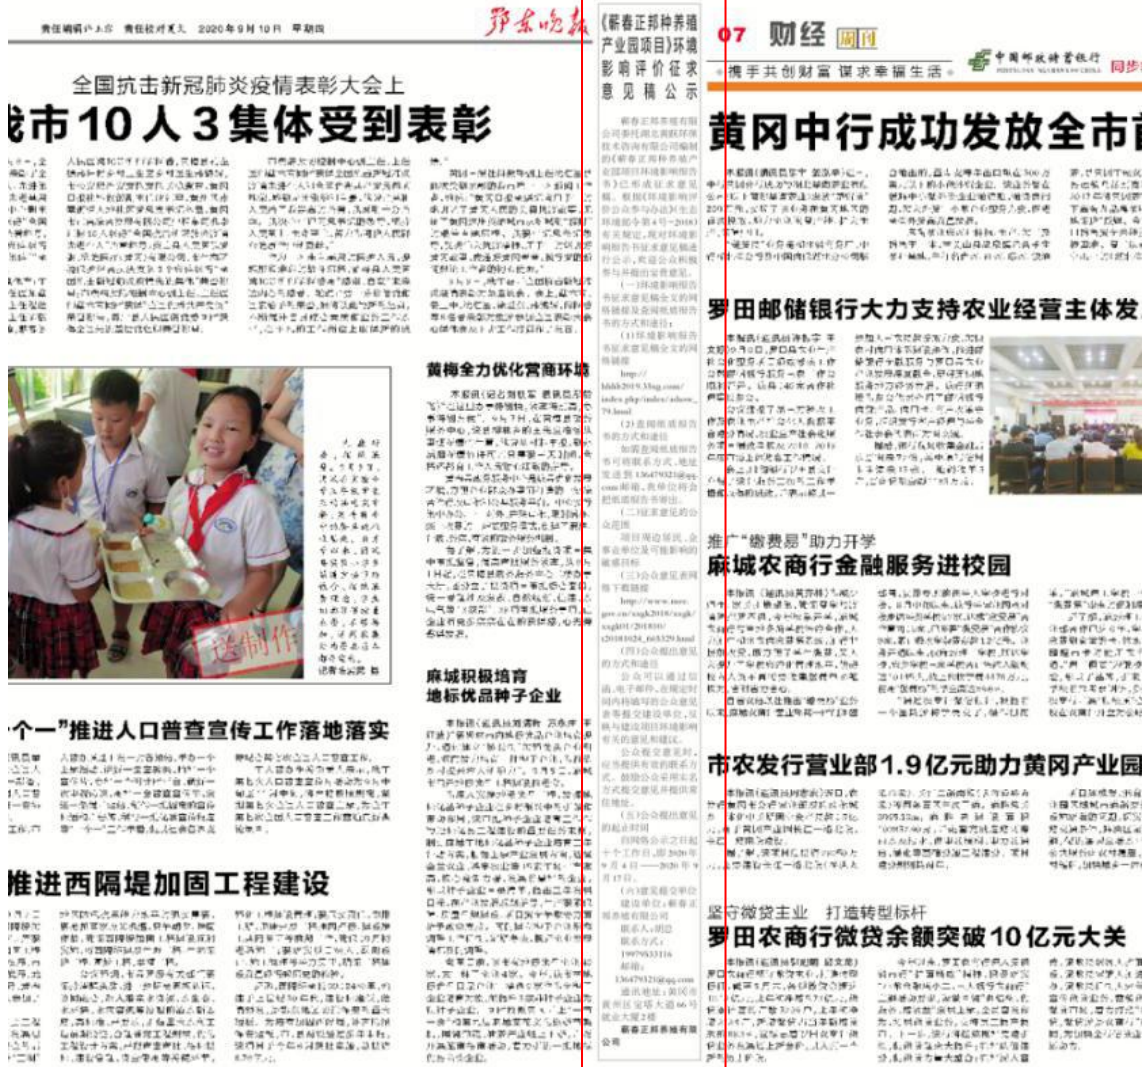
责任编辑 卢 ... 责任校对 夏 ... 2020年9月10日 星期四

鄂东晚报

全国抗击新冠肺炎疫情表彰大会上

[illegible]市10人3集体受到表彰

送制作

黄梅全力优化营商环境

麻城积极培育地标优品种子企业

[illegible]个一"推进人口普查宣传工作落地落实

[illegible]推进西隔堤加固工程建设

《蕲春正邦种养殖产业园项目》环境影响评价征求意见稿公示

http://hbhb2019.5fag.com/index.php/index/show_79.html

http://www.mee.gov.cn/xxgk2018/xxgk/xxgk01/201810/t20181024_665329.html

蕲春正邦种养殖有限公司

07 财经 周刊

携手共创财富 谋求幸福生活

中国邮政储蓄银行 同步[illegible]

黄冈中行成功发放全市首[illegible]

罗田邮储银行大力支持农业经营主体发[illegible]

推广"缴费易"助力开学

麻城农商行金融服务进校园

市农发行营业部1.9亿元助力黄冈产业园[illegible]

坚守微贷主业 打造转型标杆

罗田农商行微贷余额突破10亿元大关